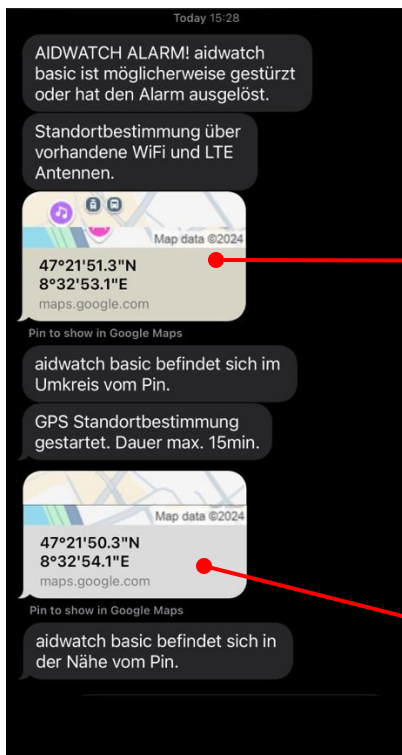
Today 15:28

AIDWATCH ALARM! aidwatch basic ist möglicherweise gestürzt oder hat den Alarm ausgelöst.

Standortbestimmung über vorhandene WiFi und LTE Antennen.

Map data ©2024

47°21'51.3"N
8°32'53.1"E
maps.google.com

Pin to show in Google Maps

aidwatch basic befindet sich im Umkreis vom Pin.

GPS Standortbestimmung gestartet. Dauer max. 15min.

Map data ©2024

47°21'50.3"N
8°32'54.1"E
maps.google.com

Pin to show in Google Maps

aidwatch basic befindet sich in der Nähe vom Pin.